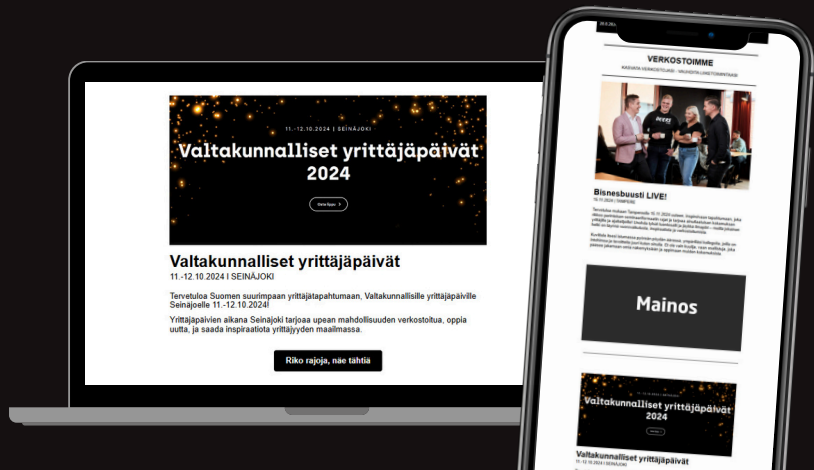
11.-12.10.2024 | SEINÄJOKI

Valtakunnalliset yrittäjäpäivät 2024

Osta lippu

Valtakunnalliset yrittäjäpäivät

11.-12.10.2024 | SEINÄJOKI

Tervetuloa Suomen suurimpaan yrittäjätapahtumaan, Valtakunnallisille yrittäjäpäiville Seinäjoelle 11.-12.10.2024!

Yrittäjäpäivien aikana Seinäjoki tarjoaa upean mahdollisuuden verkostoitua, oppia uutta, ja saada inspiraatiota yrittäjyyden maailmassa.

Riko rajoja, näe tähtiä

VERKOSTOIMME

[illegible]

Bisnesbuusti LIVE!

15.11.2024 | TAMPERE

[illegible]

Mainos

Valtakunnalliset yrittäjäpäivät 2024

Valtakunnalliset yrittäjäpäivät

11.-12.10.2024 | SEINÄJOKI